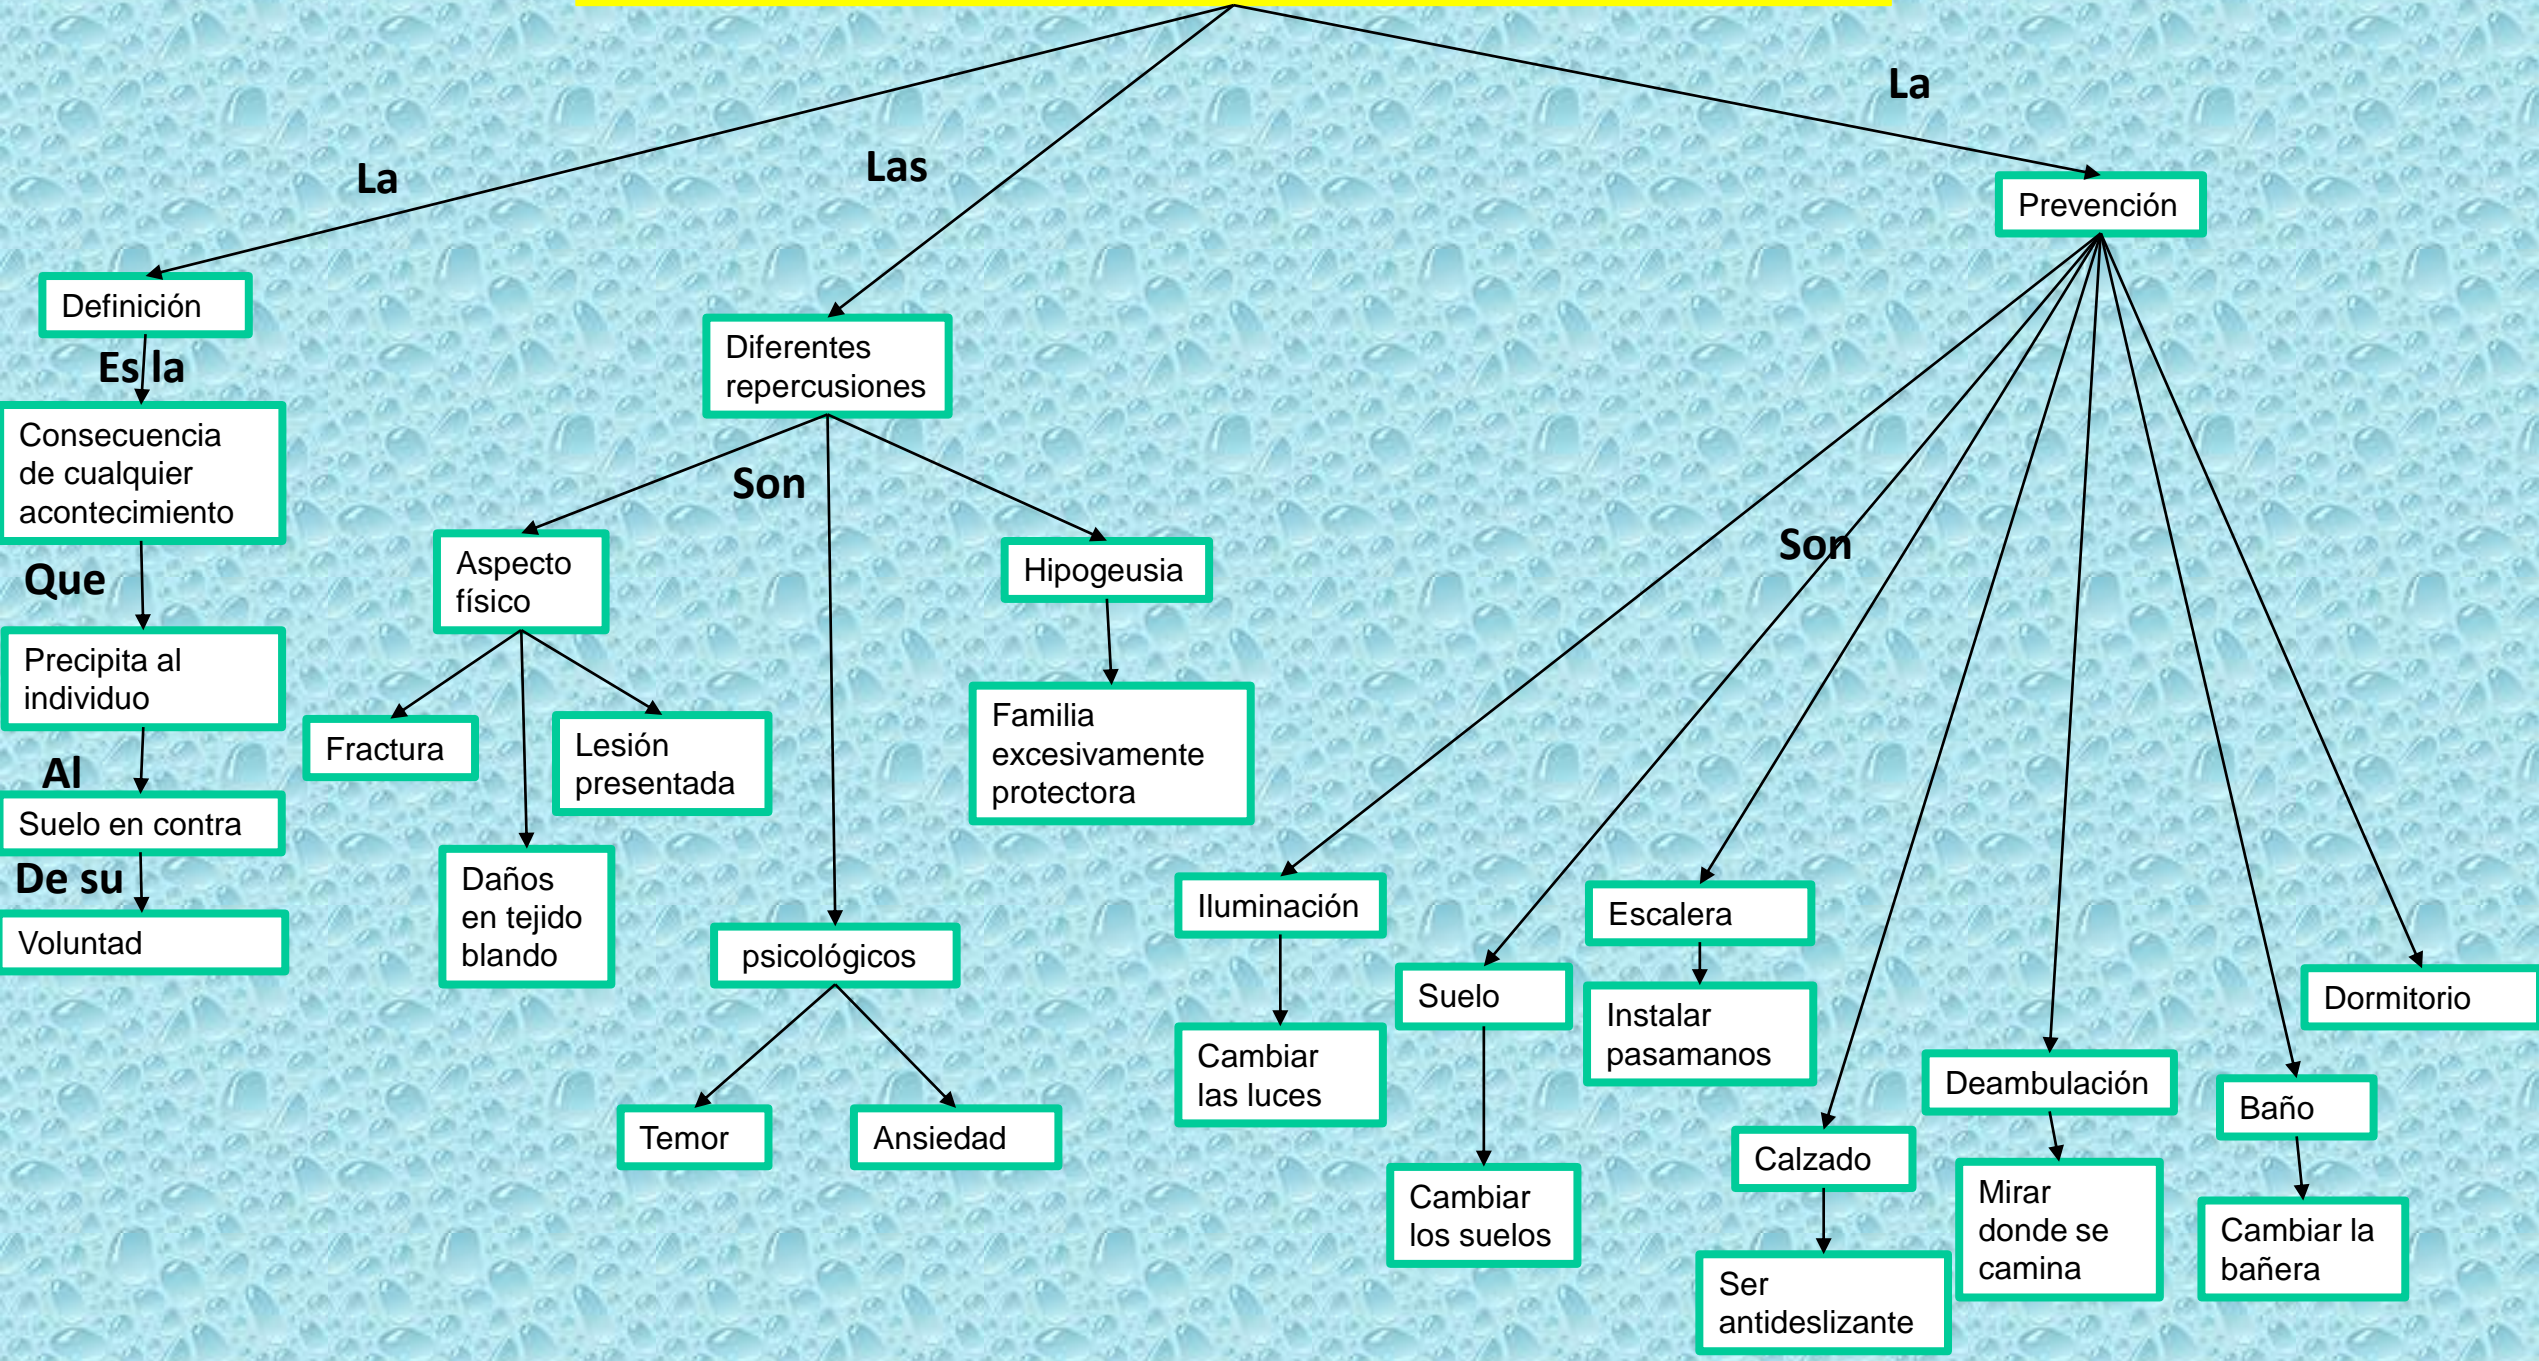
La

Las

La

Definición

Es la

Consecuencia de cualquier acontecimiento

Que

Precipita al individuo

Al

Suelo en contra

De su

Voluntad

Diferentes repercusiones

Son

Aspecto físico

Fractura

Lesión presentada

Daños en tejido blando

psicológicos

Temor

Ansiedad

Hipogeusia

Familia excesivamente protectora

Prevención

Son

Iluminación

Cambiar las luces

Suelo

Cambiar los suelos

Escalera

Instalar pasamanos

Calzado

Ser antideslizante

Deambulación

Mirar donde se camina

Baño

Cambiar la bañera

Dormitorio